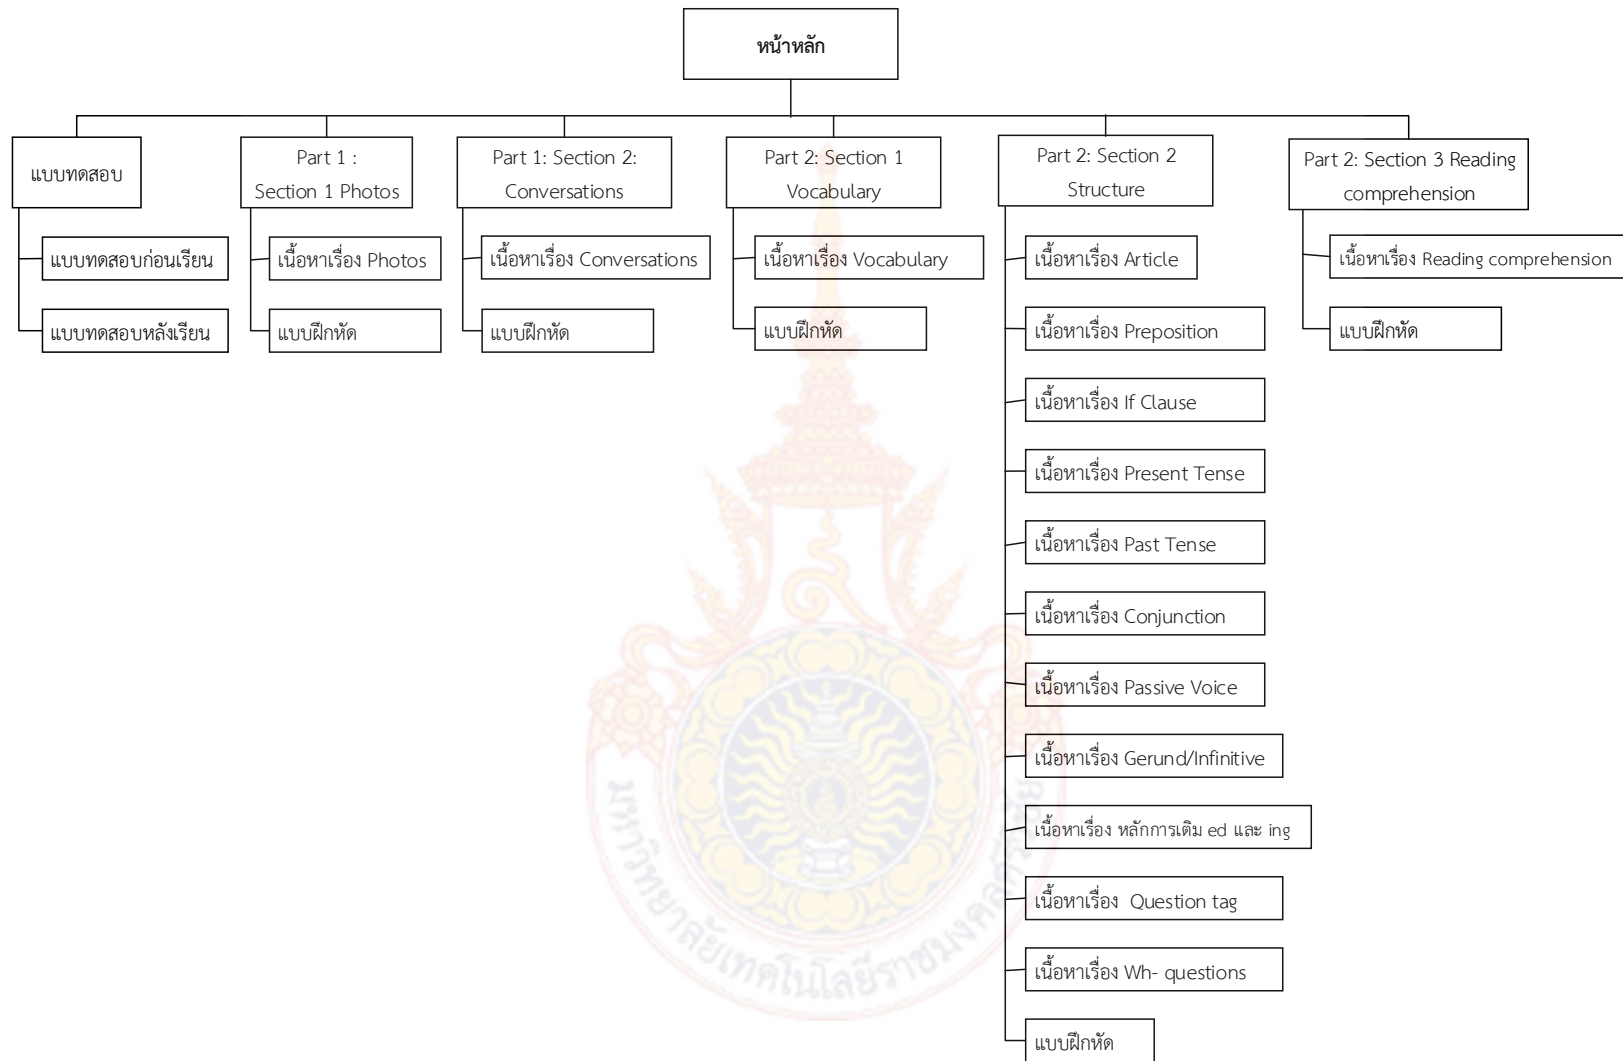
หน้าหลัก

แบบทดสอบ

แบบทดสอบก่อนเรียน

แบบทดสอบหลังเรียน

Part 1 : Section 1 Photos

เนื้อหาเรื่อง Photos

แบบฝึกหัด

Part 1: Section 2: Conversations

เนื้อหาเรื่อง Conversations

แบบฝึกหัด

Part 2: Section 1 Vocabulary

เนื้อหาเรื่อง Vocabulary

แบบฝึกหัด

Part 2: Section 2 Structure

เนื้อหาเรื่อง Article

เนื้อหาเรื่อง Preposition

เนื้อหาเรื่อง If Clause

เนื้อหาเรื่อง Present Tense

เนื้อหาเรื่อง Past Tense

เนื้อหาเรื่อง Conjunction

เนื้อหาเรื่อง Passive Voice

เนื้อหาเรื่อง Gerund/Infinitive

เนื้อหาเรื่อง หลักการเติม ed และ ing

เนื้อหาเรื่อง Question tag

เนื้อหาเรื่อง Wh- questions

แบบฝึกหัด

Part 2: Section 3 Reading comprehension

เนื้อหาเรื่อง Reading comprehension

แบบฝึกหัด

มหาวิทยาลัยเทคโนโลยีราชมงคล